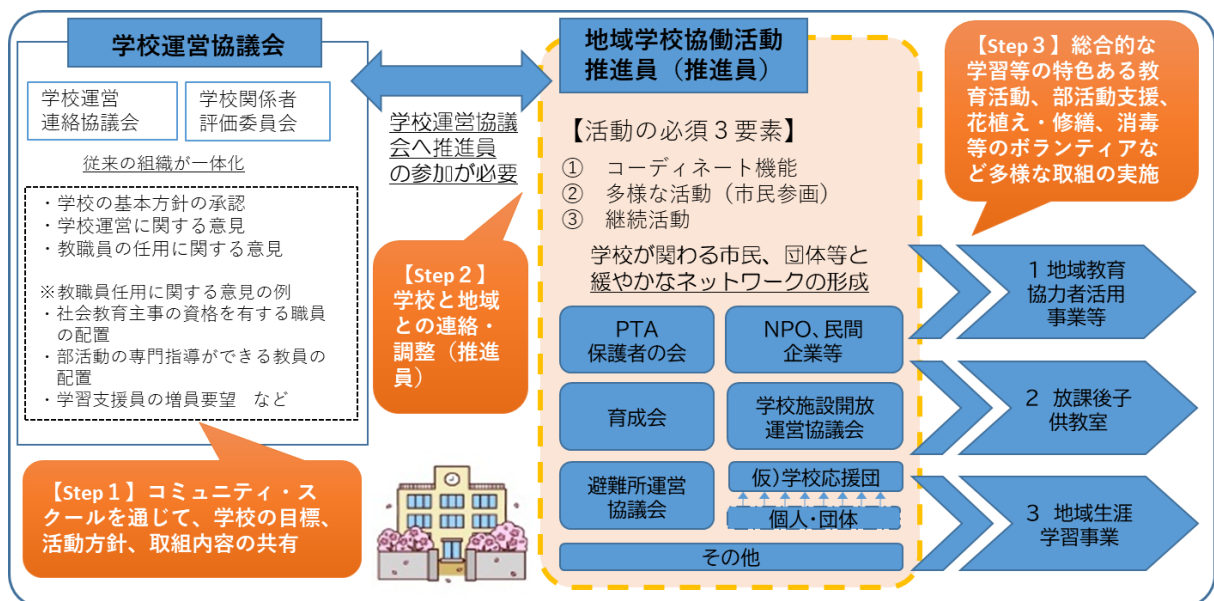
学校運営協議会

学校運営連絡協議会

学校関係者評価委員会

従来の組織が一体化

・学校の基本方針の承認
・学校運営に関する意見
・教職員の任用に関する意見

※教職員任用に関する意見の例
・社会教育主事の資格を有する職員の配置
・部活動の専門指導ができる教員の配置
・学習支援員の増員要望　など

【Step１】コミュニティ・スクールを通じて、学校の目標、活動方針、取組内容の共有

学校運営協議会へ推進員の参加が必要

【Step２】学校と地域との連絡・調整（推進員）

地域学校協働活動推進員（推進員）

【活動の必須３要素】
①　コーディネート機能
②　多様な活動（市民参画）
③　継続活動

学校が関わる市民、団体等と緩やかなネットワークの形成

PTA
保護者の会

NPO、民間企業等

育成会

学校施設開放運営協議会

避難所運営協議会

仮）学校応援団

個人･団体

その他

【Step３】総合的な学習等の特色ある教育活動、部活動支援、花植え・修繕、消毒等のボランティアなど多様な取組の実施

１ 地域教育協力者活用事業等

２　放課後子供教室

３　地域生涯学習事業